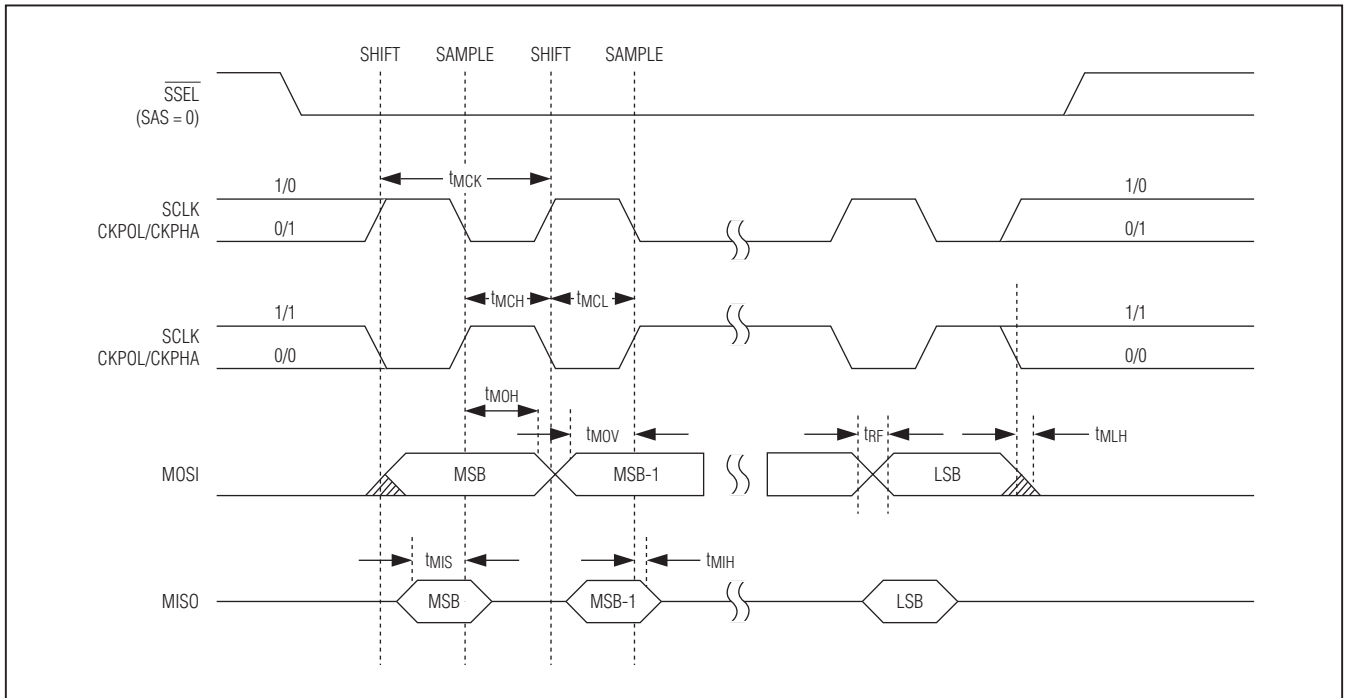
SHIFT SAMPLE SHIFT SAMPLE

$\overline{SSEL}$ (SAS = 0)

$t_{MCK}$

SCLK CKPOL/CKPHA 1/0 0/1 1/0 0/1

$t_{MCH}$ $t_{MCL}$

SCLK CKPOL/CKPHA 1/1 0/0 1/1 0/0

$t_{MOH}$

$t_{MOV}$ $t_{RF}$ $t_{MLH}$

MOSI MSB MSB-1 LSB

$t_{MIS}$ $t_{MIH}$

MISO MSB MSB-1 LSB